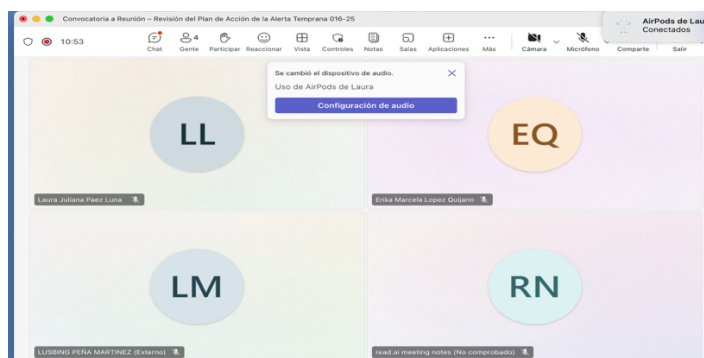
Convocatoria a Reunión – Revisión del Plan de Acción de la Alerta Temprana 016-25

AirPods de Lau
Conectados

10:53

Chat
4
Gente
Participar
Reaccionar
Vista
Controles
Notas
Salas
Aplicaciones
Más
Cámara
Micrófono
Comparte
Salir

Se cambió el dispositivo de audio.
Uso de AirPods de Laura
Configuración de audio

LL
Laura Juliana Paez Luna

EQ
Erika Marcela Lopez Quijano

LM
LUSBING PEÑA MARTINEZ (Externo)

RN
read.ai meeting notes (No comprobado)